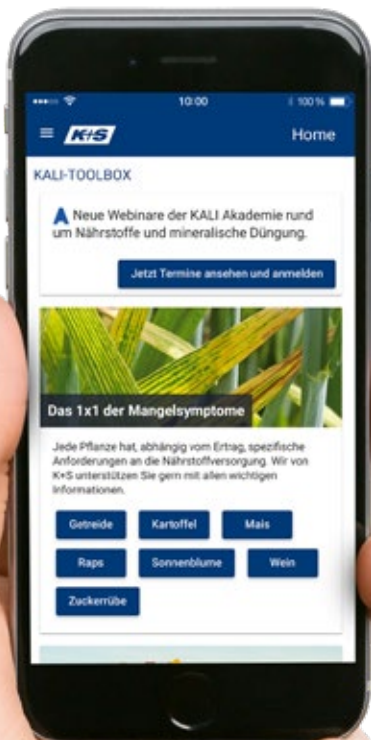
10:00
100 %

K+S

Home

KALI-TOOLBOX

Neue Webinare der KALI Akademie rund um Nährstoffe und mineralische Düngung.

Jetzt Termine ansehen und anmelden

Das 1x1 der Mangelsymptome

Jede Pflanze hat, abhängig vom Ertrag, spezifische Anforderungen an die Nährstoffversorgung. Wir von K+S unterstützen Sie gern mit allen wichtigen Informationen.

Getreide
Kartoffel
Mais
Raps
Sonnenblume
Wein
Zuckerrübe